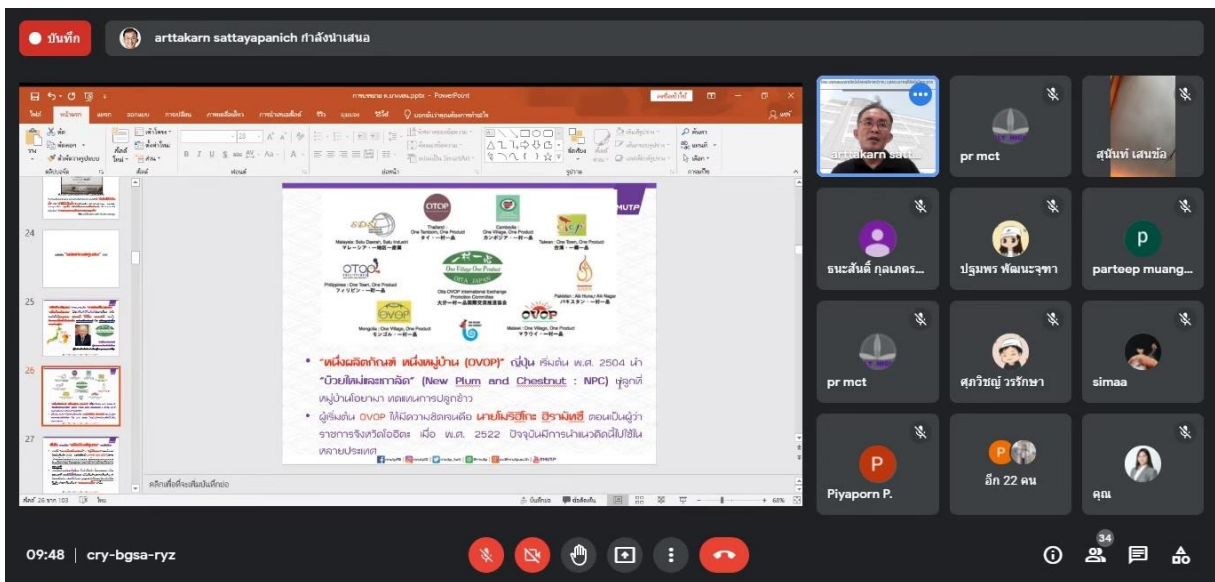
บันทึก

arttakarn sattayapanich กำลังนำเสนอ

MUTP

OTOP
Thailand : One Tambon, One Product

Cambodia : One Village, One Product

Malaysia: Satu Daerah, Satu Industri

Taiwan : One Town, One Product

OTOP
Philippines : One Town, One Product

One Village One Product
Oita OVOP International Exchange Promotion Committee

Pakistan : Aik Hunar, Aik Nagar

OVOP
Mongolia : One Village, One Product

OVOP
Malawi : One Village, One Product

• "หนึ่งผลิตภัณฑ์ หนึ่งหมู่บ้าน (OVOP)" ญี่ปุ่น เริ่มต้น พ.ศ. 2504 นำ "บ๊วยใหม่และเกาลัด" (New Plum and Chestnut : NPC) ผู้ลูกที่หมู่บ้านโอยามา ทดแทนการปลูกข้าว

• ผู้ริเริ่มต้น OVOP ให้มีความชัดเจนคือ นายโมริฮิโกะ ฮิรามัทสึ ตอนเป็นผู้ว่าราชการจังหวัดโออิตะ เมื่อ พ.ศ. 2522 ปัจจุบันมีการนำแนวคิดนี้ไปใช้ในหลายประเทศ

คลิกเพื่อเพิ่มบันทึกย่อ

24
25
26
27

arttakarn satt...
pr mct
สุนันท์ เสนขัล
ธนะสันต์ กุลเกตร...
ปฐมพร พัฒนะจุฑา
parteep muang...
pr mct
ศุภวิชญ์ วรรักษา
simaa
Piyaporn P.
อีก 22 คน
คุณ

09:48 | cry-bgsa-ryz

34